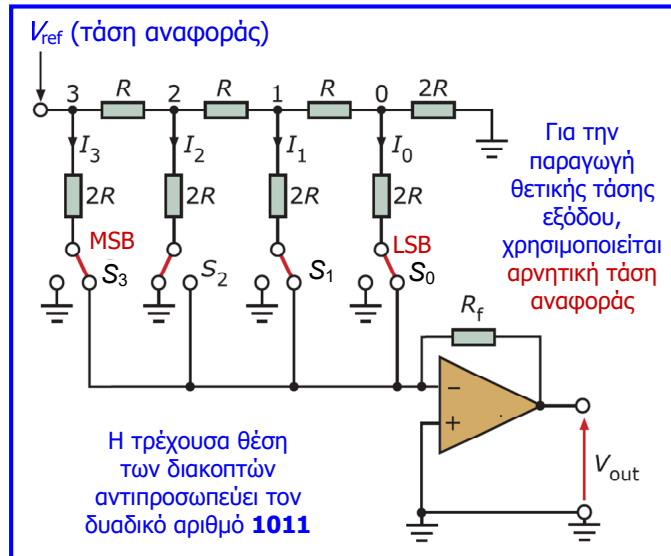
$V_{ref}$ (τάση αναφοράς)

3 R 2 R 1 R 0 2R

$I_3$ $I_2$ $I_1$ $I_0$

2R 2R 2R 2R

MSB LSB

$S_3$ $S_2$ $S_1$ $S_0$

Για την παραγωγή θετικής τάσης εξόδου, χρησιμοποιείται αρνητική τάση αναφοράς

$R_f$

−

+

$V_{out}$

Η τρέχουσα θέση των διακοπτών αντιπροσωπεύει τον δυαδικό αριθμό **1011**